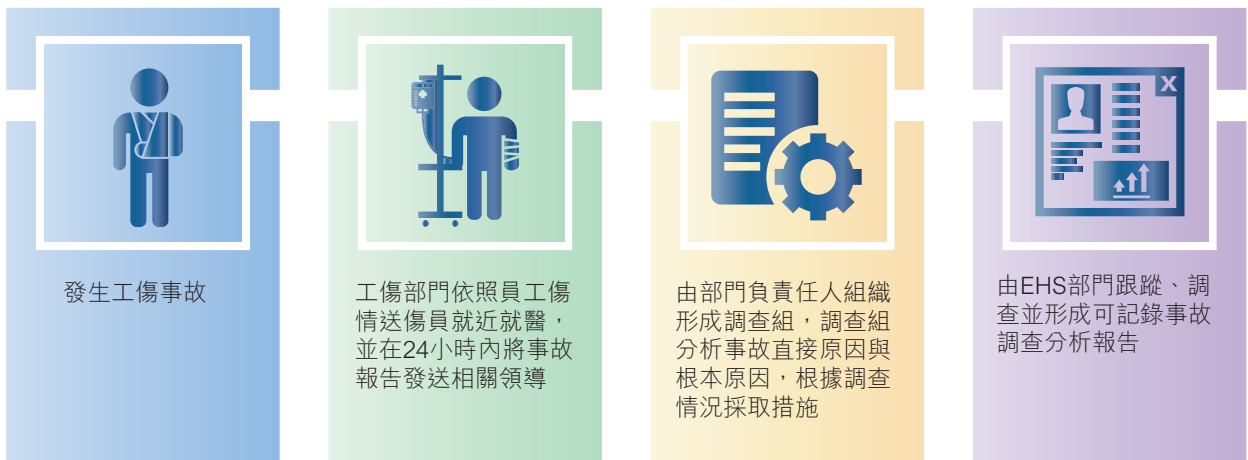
發生工傷事故

工傷部門依照員工傷情送傷員就近就醫，並在24小時內將事故報告發送相關領導

由部門負責任人組織形成調查組，調查組分析事故直接原因與根本原因，根據調查情況採取措施

由EHS部門跟蹤、調查並形成可記錄事故調查分析報告